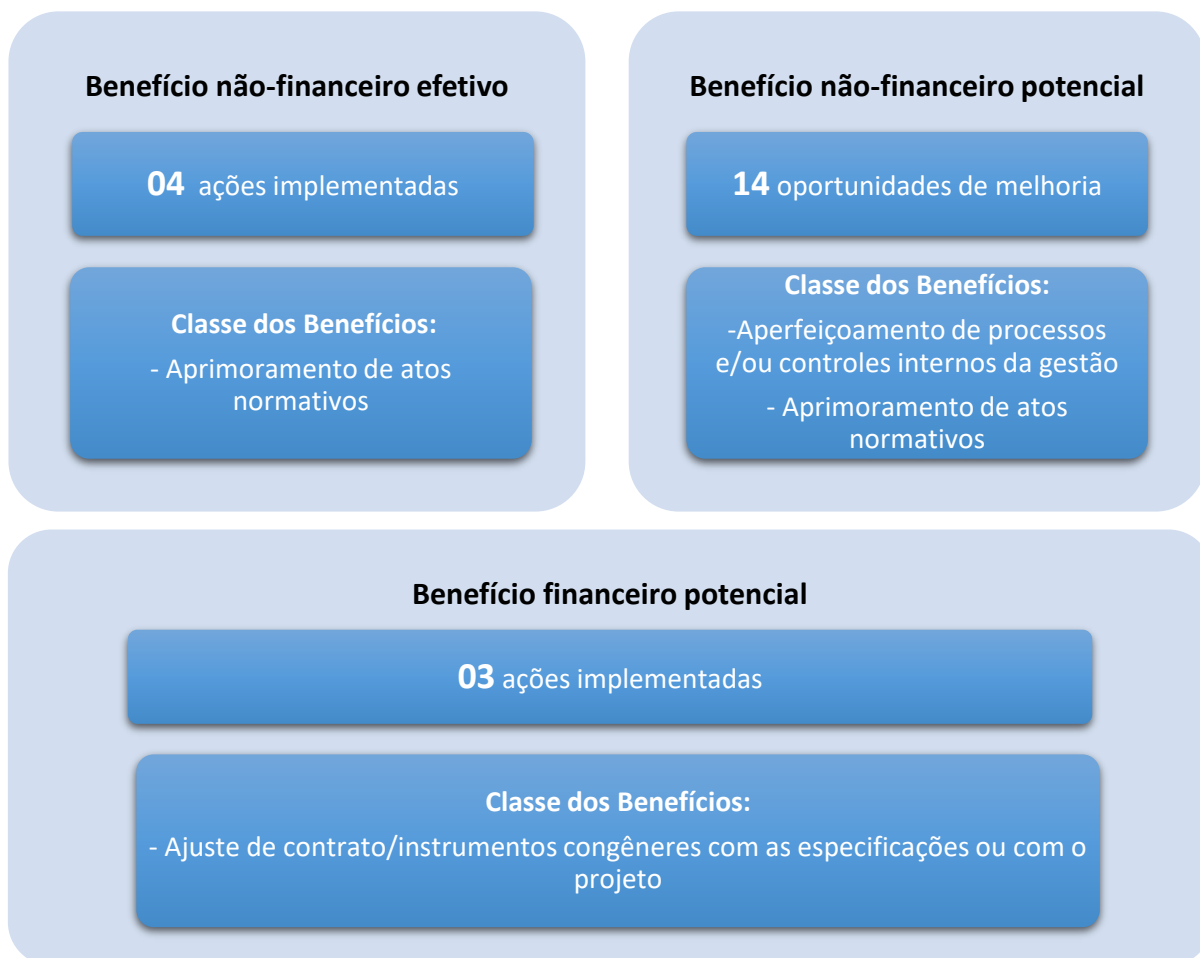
Benefício não-financeiro efetivo

04 ações implementadas

Classe dos Benefícios:
- Aprimoramento de atos normativos

Benefício não-financeiro potencial

14 oportunidades de melhoria

Classe dos Benefícios:
-Aperfeiçoamento de processos e/ou controles internos da gestão
- Aprimoramento de atos normativos

Benefício financeiro potencial

03 ações implementadas

Classe dos Benefícios:
- Ajuste de contrato/instrumentos congêneres com as especificações ou com o projeto